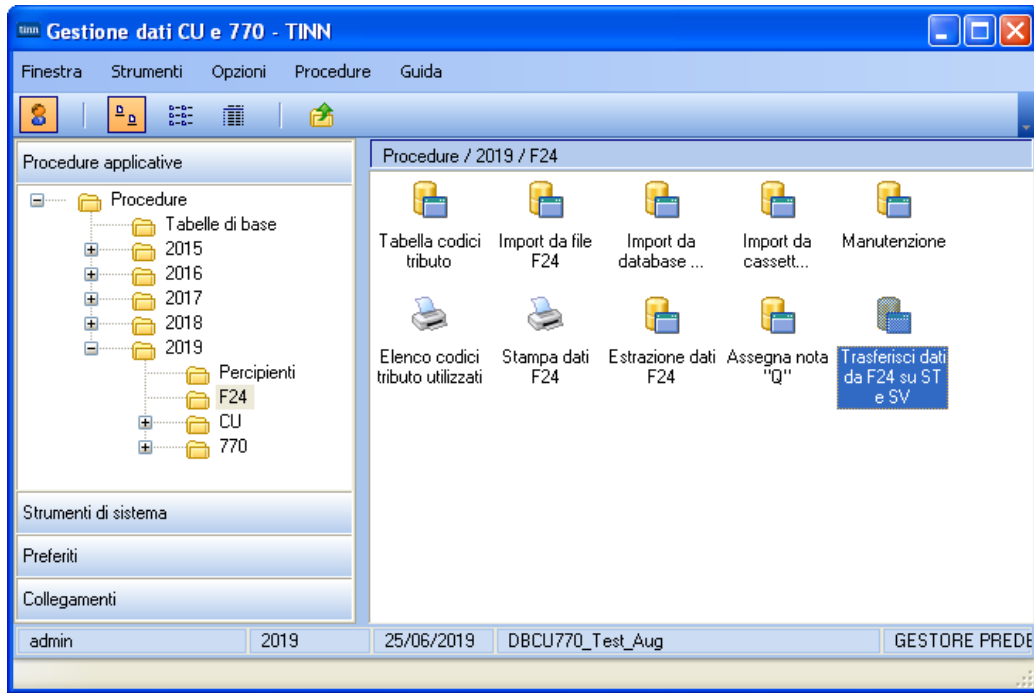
tinn Gestione dati CU e 770 - TINN

Finestra Strumenti Opzioni Procedure Guida

Procedure applicative

Procedure
Tabelle di base
2015
2016
2017
2018
2019
Percipienti
F24
CU
770

Strumenti di sistema
Preferiti
Collegamenti

Procedure / 2019 / F24

Tabella codici tributo
Import da file F24
Import da database ...
Import da cassett...
Manutenzione
Elenco codici tributo utilizzati
Stampa dati F24
Estrazione dati F24
Assegna nota "Q"
Trasferisci dati da F24 su ST e SV

admin | 2019 | 25/06/2019 | DBCU770_Test_Aug | GESTORE PREDE